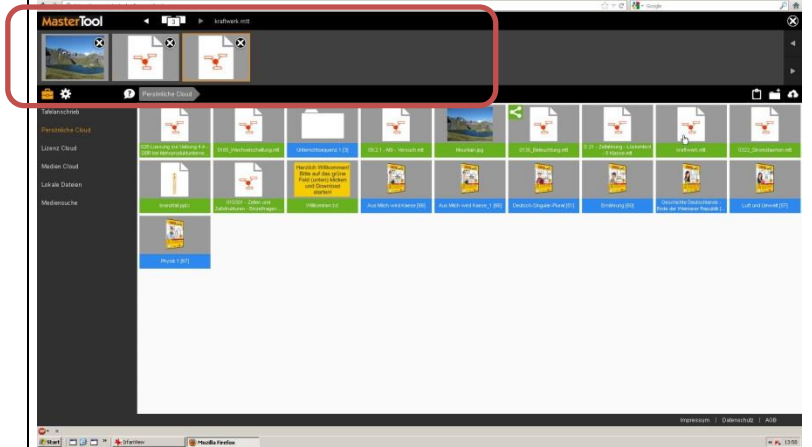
MasterTool

3

kraftwerk.mtt

Persönliche Cloud

Tafelanschrieb

Persönliche Cloud

Lizenz Cloud

Medien Cloud

Lokale Dateien

Mediensuche

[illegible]

3105_Wechselschaltung.mtt

Unterrichtsentwurf 1 (3)

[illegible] - MS - Versuch.mtt

Mountain.jpg

3135_Beleuchtung.mtt

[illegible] - Zeitplanung - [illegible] 6 Klasse.mtt

kraftwerk.mtt

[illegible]

Inventar.pptx

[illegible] - Zahlen und Zahlenkunst - Einstellungen

Herzlich Willkommen! Bitte auf das grüne Feld (unten) klicken und Download starten!

Willkommen.txt

Aus Milch wird Käse [68]

Aus Milch wird Käse_1 [68]

Deutsch-Origami-Plural [21]

Ernährung [60]

Geschichte Deutschlands - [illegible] der Weimarer Republik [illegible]

Luft und Umwelt [37]

Physik 1 [87]

Impressum | Datenschutz | AGB

Start

Mozilla Firefox

Google

13:58